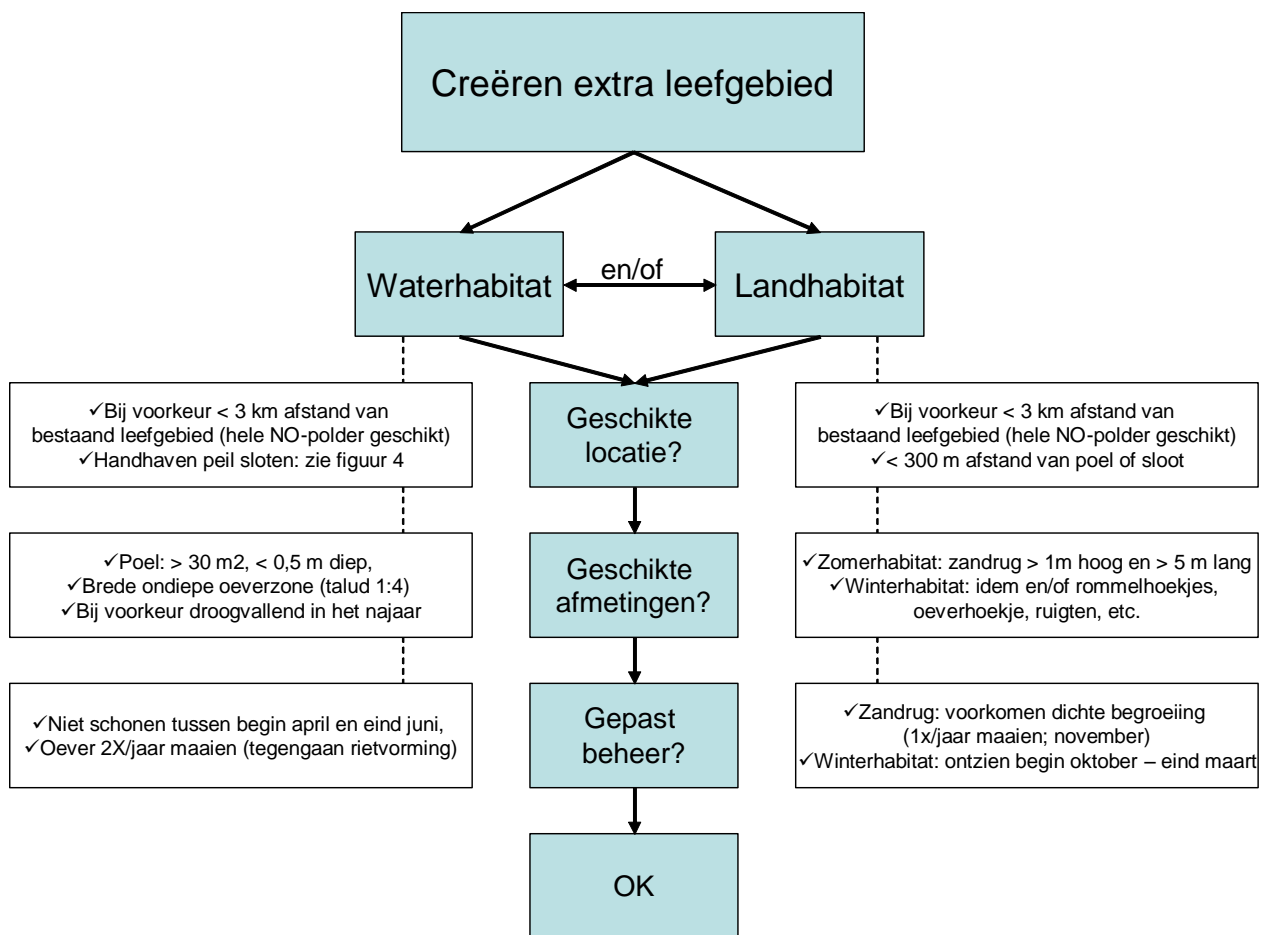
Creëren extra leefgebied

Waterhabitat

en/of

Landhabitat

✓Bij voorkeur < 3 km afstand van bestaand leefgebied (hele NO-polder geschikt)
✓Handhaven peil sloten: zie figuur 4

Geschikte locatie?

✓Bij voorkeur < 3 km afstand van bestaand leefgebied (hele NO-polder geschikt)
✓< 300 m afstand van poel of sloot

✓Poel: > 30 m2, < 0,5 m diep,
✓Brede ondiepe oeverzone (talud 1:4)
✓Bij voorkeur droogvallend in het najaar

Geschikte afmetingen?

✓Zomerhabitat: zandrug > 1m hoog en > 5 m lang
✓Winterhabitat: idem en/of rommelhoekjes, oeverhoekje, ruigten, etc.

✓Niet schonen tussen begin april en eind juni,
✓Oever 2X/jaar maaien (tegengaan rietvorming)

Gepast beheer?

✓Zandrug: voorkomen dichte begroeiing (1x/jaar maaien; november)
✓Winterhabitat: ontzien begin oktober – eind maart

OK